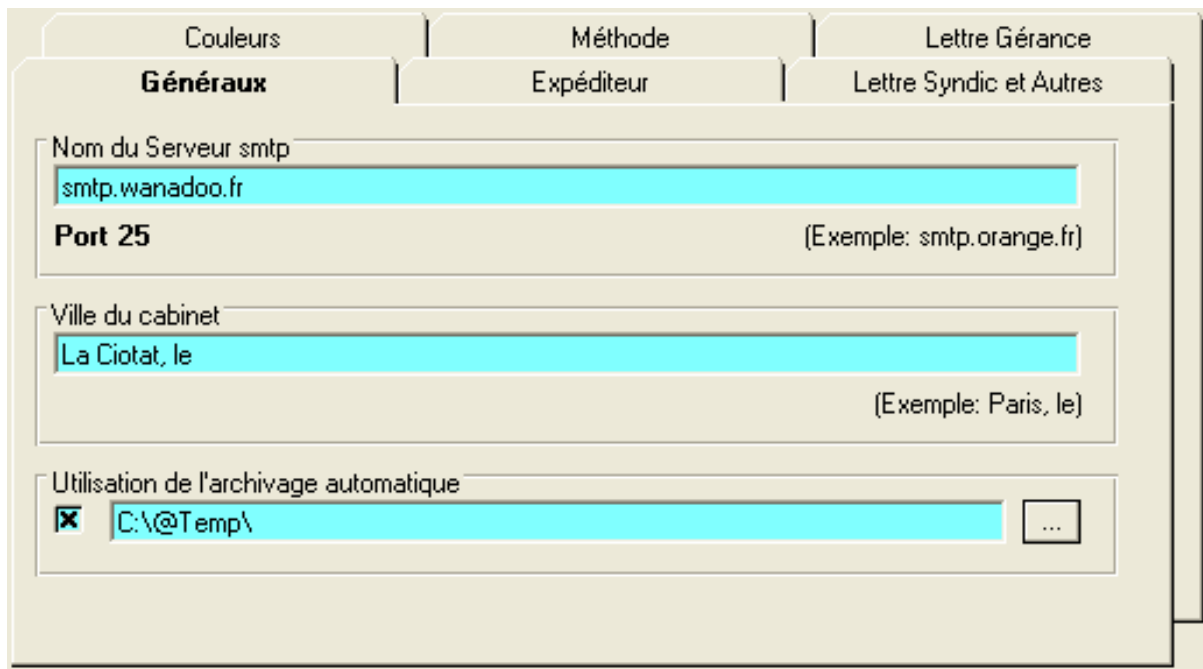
Couleurs | Méthode | Lettre Gérance

Généraux | Expéditeur | Lettre Syndic et Autres

Nom du Serveur smtp

smtp.wanadoo.fr

Port 25

(Exemple: smtp.orange.fr)

Ville du cabinet

La Ciotat, le

(Exemple: Paris, le)

Utilisation de l'archivage automatique

C:\@Temp\

...